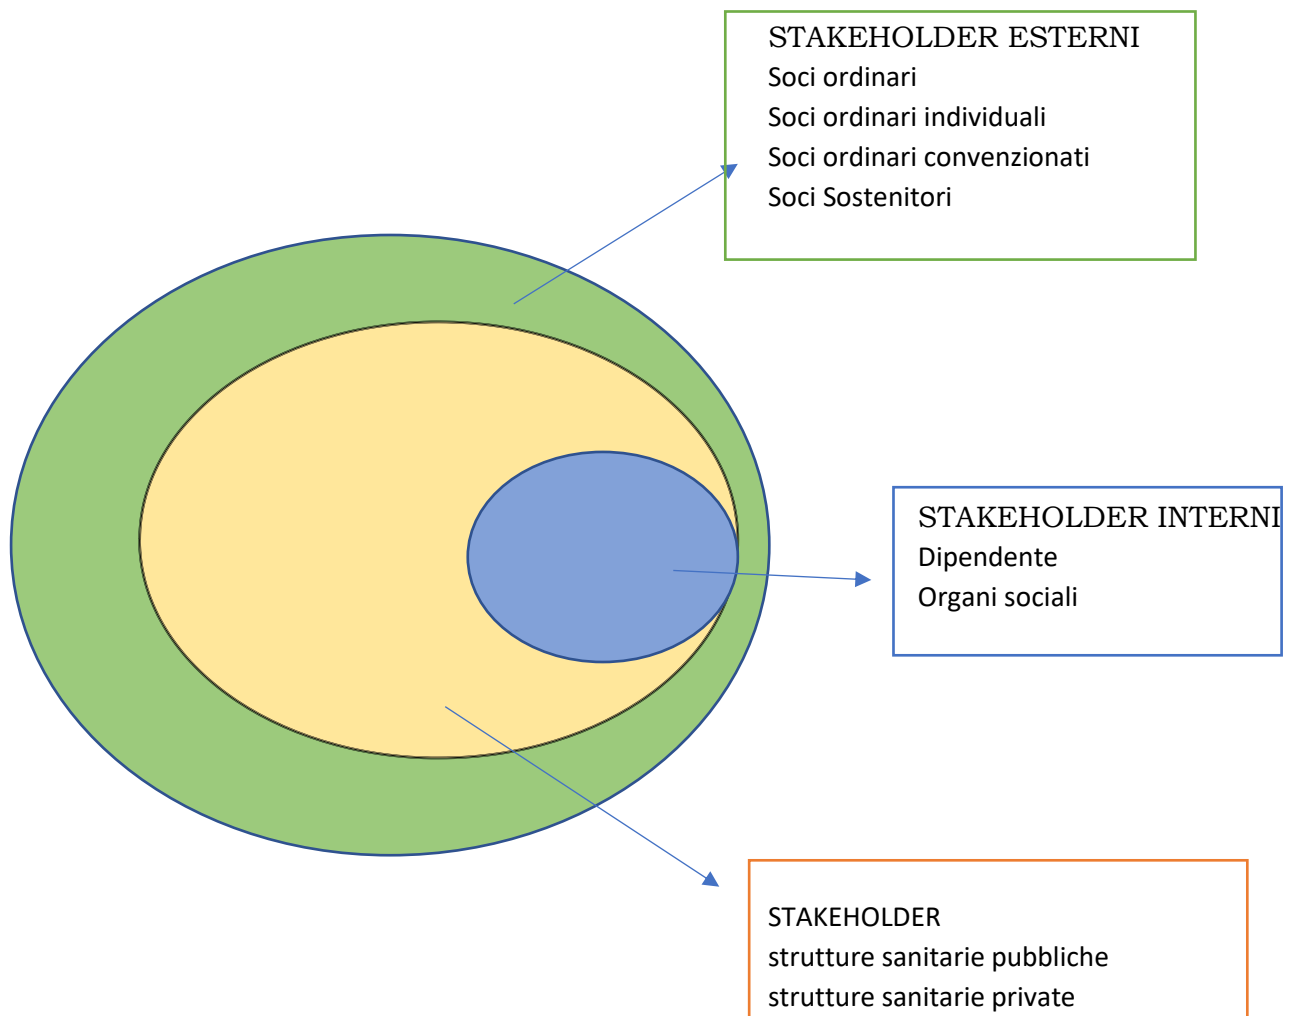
STAKEHOLDER ESTERNI
Soci ordinari
Soci ordinari individuali
Soci ordinari convenzionati
Soci Sostenitori

STAKEHOLDER INTERNI
Dipendente
Organi sociali

STAKEHOLDER
strutture sanitarie pubbliche
strutture sanitarie private